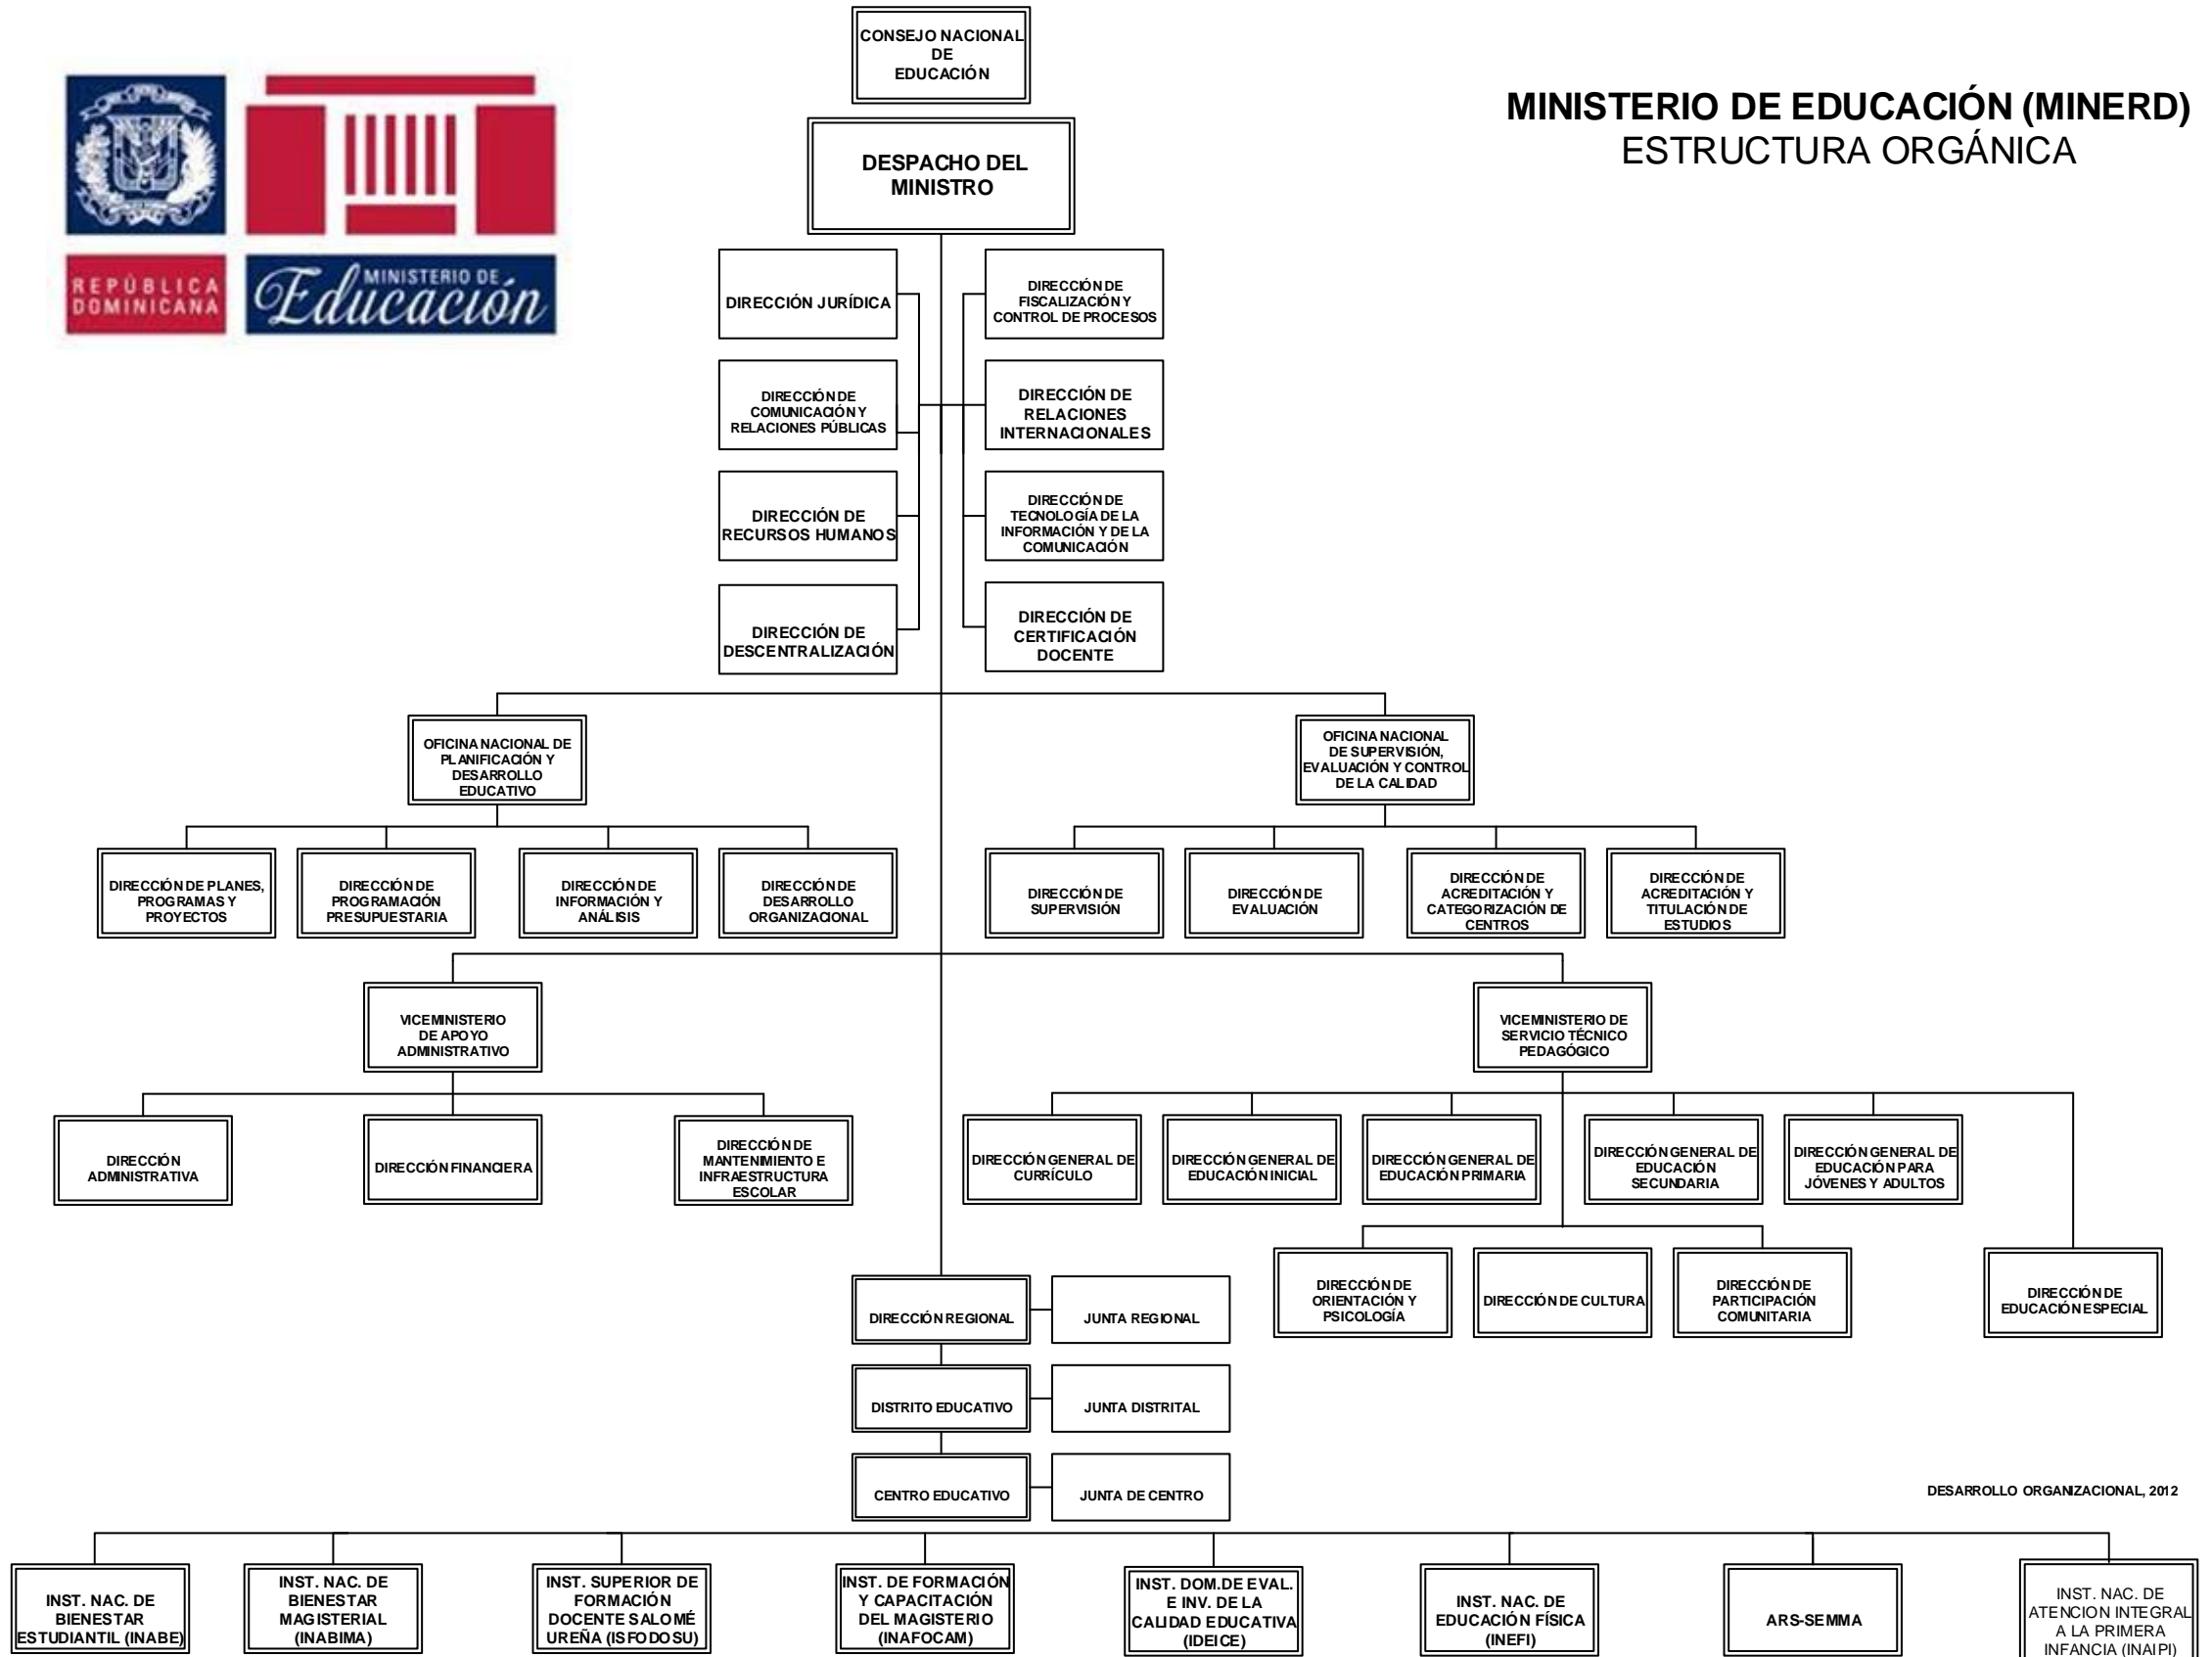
REPÚBLICA DOMINICANA

MINISTERIO DE Educación

CONSEJO NACIONAL DE EDUCACIÓN

MINISTERIO DE EDUCACIÓN (MINERD)
ESTRUCTURA ORGÁNICA

DESPACHO DEL MINISTRO

DIRECCIÓN JURÍDICA

DIRECCIÓN DE COMUNICACIÓN Y RELACIONES PÚBLICAS

DIRECCIÓN DE RECURSOS HUMANOS

DIRECCIÓN DE DESCENTRALIZACIÓN

DIRECCIÓN DE FISCALIZACIÓN Y CONTROL DE PROCESOS

DIRECCIÓN DE RELACIONES INTERNACIONALES

DIRECCIÓN DE TECNOLOGÍA DE LA INFORMACIÓN Y DE LA COMUNICACIÓN

DIRECCIÓN DE CERTIFICACIÓN DOCENTE

OFICINA NACIONAL DE PLANIFICACIÓN Y DESARROLLO EDUCATIVO

OFICINA NACIONAL DE SUPERVISIÓN, EVALUACIÓN Y CONTROL DE LA CALIDAD

DIRECCIÓN DE PLANES, PROGRAMAS Y PROYECTOS

DIRECCIÓN DE PROGRAMACIÓN PRESUPUESTARIA

DIRECCIÓN DE INFORMACIÓN Y ANÁLISIS

DIRECCIÓN DE DESARROLLO ORGANIZACIONAL

DIRECCIÓN DE SUPERVISIÓN

DIRECCIÓN DE EVALUACIÓN

DIRECCIÓN DE ACREDITACIÓN Y CATEGORIZACIÓN DE CENTROS

DIRECCIÓN DE ACREDITACIÓN Y TITULACIÓN DE ESTUDIOS

VICEMINISTERIO DE APOYO ADMINISTRATIVO

VICEMINISTERIO DE SERVICIO TÉCNICO PEDAGÓGICO

DIRECCIÓN ADMINISTRATIVA

DIRECCIÓN FINANCIERA

DIRECCIÓN DE MANTENIMIENTO E INFRAESTRUCTURA ESCOLAR

DIRECCIÓN GENERAL DE CURRÍCULO

DIRECCIÓN GENERAL DE EDUCACIÓN INICIAL

DIRECCIÓN GENERAL DE EDUCACIÓN PRIMARIA

DIRECCIÓN GENERAL DE EDUCACIÓN SECUNDARIA

DIRECCIÓN GENERAL DE EDUCACIÓN PARA JÓVENES Y ADULTOS

DIRECCIÓN DE ORIENTACIÓN Y PSICOLOGÍA

DIRECCIÓN DE CULTURA

DIRECCIÓN DE PARTICIPACIÓN COMUNITARIA

DIRECCIÓN DE EDUCACIÓN ESPECIAL

DIRECCIÓN REGIONAL

JUNTA REGIONAL

DISTRITO EDUCATIVO

JUNTA DISTRITAL

CENTRO EDUCATIVO

JUNTA DE CENTRO

DESARROLLO ORGANIZACIONAL, 2012

INST. NAC. DE BIENESTAR ESTUDIANTIL (INABE)

INST. NAC. DE BIENESTAR MAGISTERIAL (INABIMA)

INST. SUPERIOR DE FORMACIÓN DOCENTE SALOMÉ UREÑA (ISFODOSU)

INST. DE FORMACIÓN Y CAPACITACIÓN DEL MAGISTERIO (INAFOCAM)

INST. DOM.DE EVAL. E INV. DE LA CALIDAD EDUCATIVA (IDEICE)

INST. NAC. DE EDUCACIÓN FÍSICA (INEFI)

ARS-SEMMA

INST. NAC. DE ATENCION INTEGRAL A LA PRIMERA INFANCIA (INAIPI)